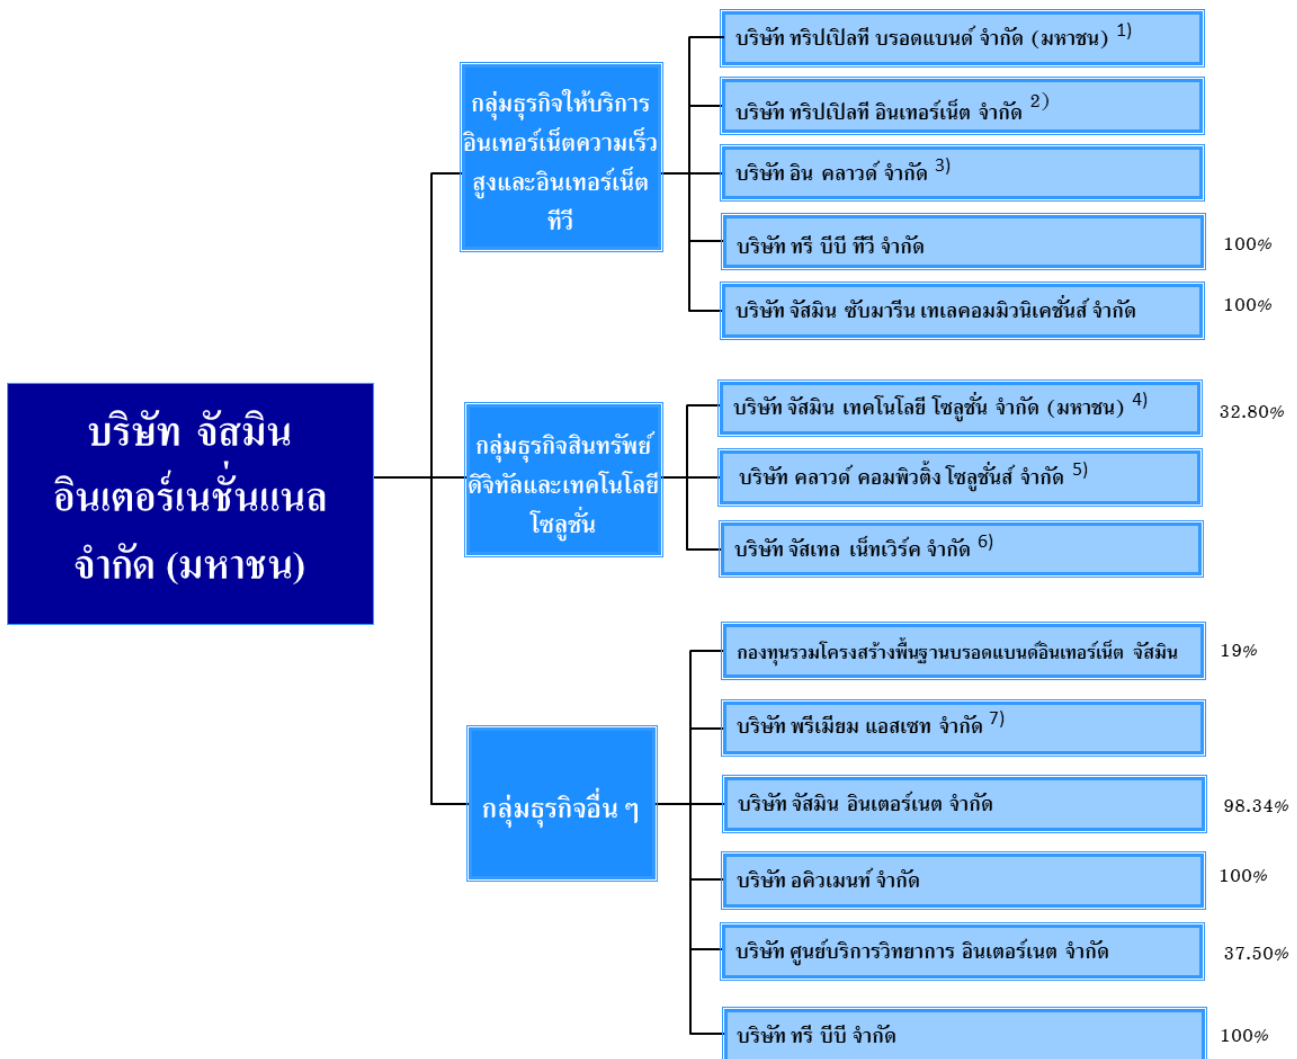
บริษัท จัสมิน อินเตอร์เนชั่นแนล จำกัด (มหาชน)

กลุ่มธุรกิจให้บริการอินเทอร์เน็ตความเร็วสูงและอินเทอร์เน็ตทีวี

บริษัท ทริปเปิลที บรอดแบนด์ จำกัด (มหาชน) 1)

บริษัท ทริปเปิลที อินเทอร์เน็ต จำกัด 2)

บริษัท อิน คลาวด์ จำกัด 3)

บริษัท ทรี บีบี ทีวี จำกัด 100%

บริษัท จัสมิน ซับมารีน เทเลคอมมิวนิเคชั่นส์ จำกัด 100%

กลุ่มธุรกิจสินทรัพย์ดิจิทัลและเทคโนโลยีโซลูชั่น

บริษัท จัสมิน เทคโนโลยี โซลูชั่น จำกัด (มหาชน) 4) 32.80%

บริษัท คลาวด์ คอมพิวติ้ง โซลูชั่นส์ จำกัด 5)

บริษัท จัสเทล เน็ทเวิร์ค จำกัด 6)

กลุ่มธุรกิจอื่น ๆ

กองทุนรวมโครงสร้างพื้นฐานบรอดแบนด์อินเทอร์เน็ต จัสมิน 19%

บริษัท พรีเมียม แอสเซท จำกัด 7)

บริษัท จัสมิน อินเตอร์เนต จำกัด 98.34%

บริษัท อคิวเมนท์ จำกัด 100%

บริษัท ศูนย์บริการวิทยาการ อินเตอร์เนต จำกัด 37.50%

บริษัท ทรี บีบี จำกัด 100%